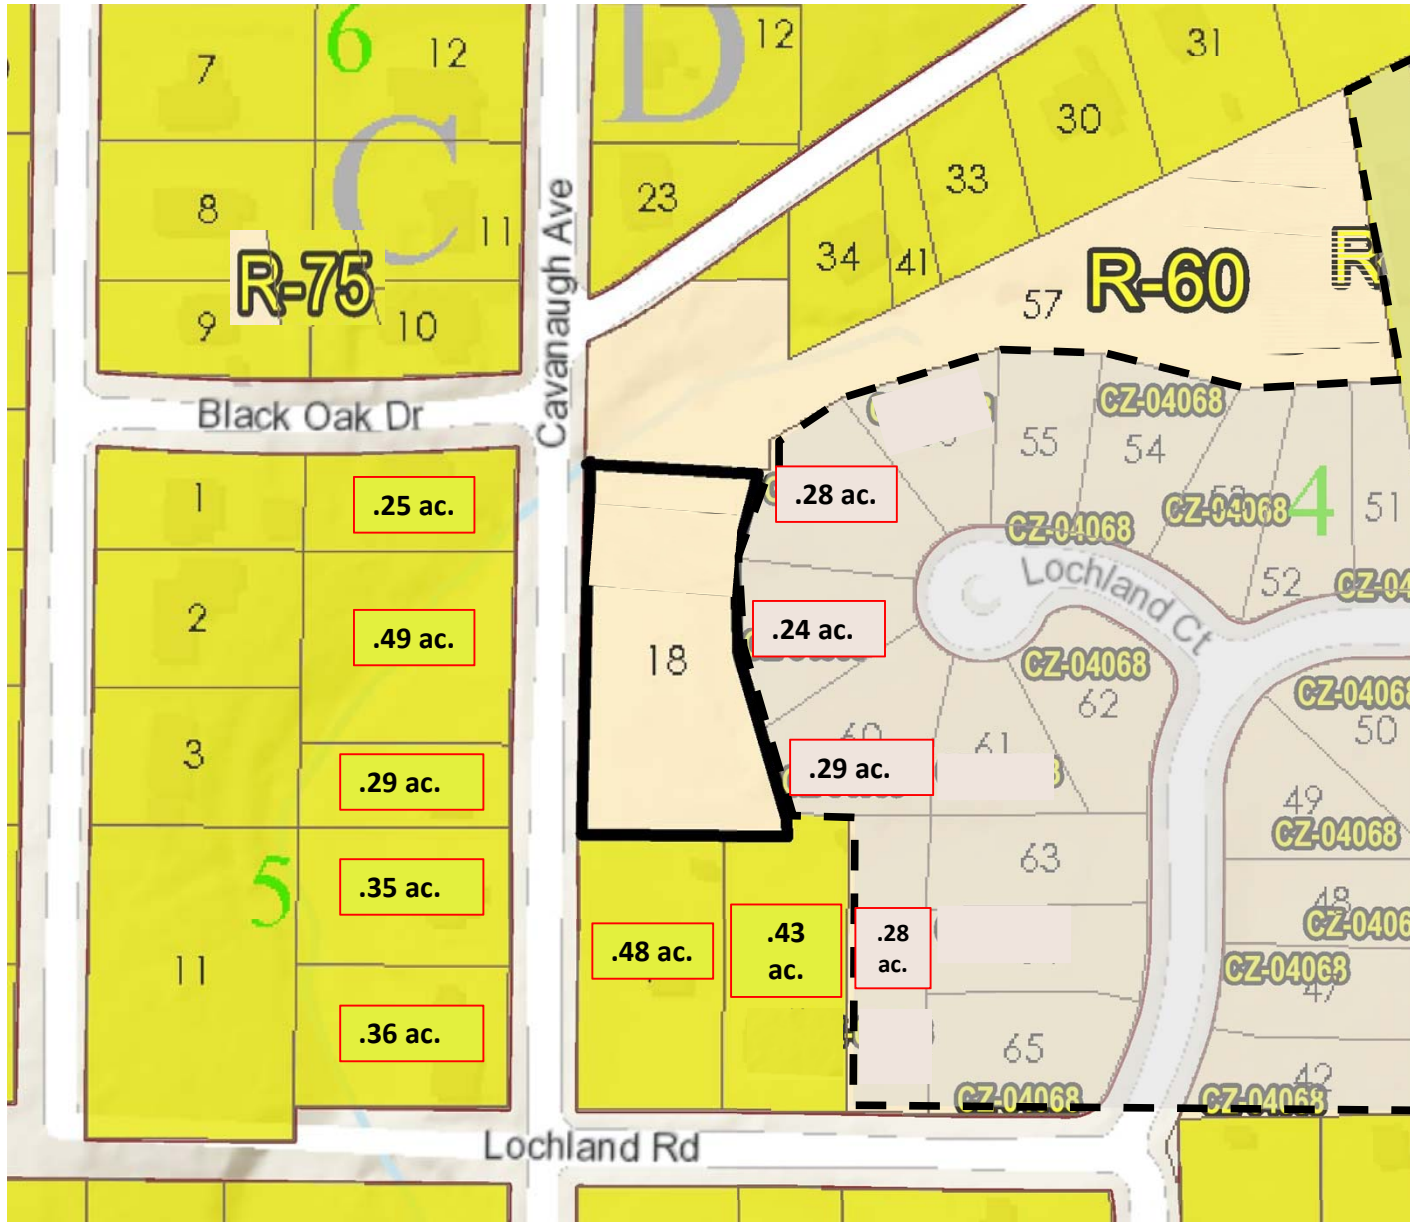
6
7
12
C
8
11
R-75
9
10
D
12
23
31
30
33
34
41
57
R-60
R
Cavanaugh Ave
Black Oak Dr
1
.25 ac.
2
.49 ac.
3
.29 ac.
5
.35 ac.
11
.36 ac.
18
.28 ac.
.24 ac.
.29 ac.
.48 ac.
.43 ac.
.28 ac.
CZ-04068
55
54
CZ-04068
CZ-04068
4
51
Lochland Ct
52
CZ-04
CZ-04068
62
CZ-0406
50
60
61
49
CZ-04068
63
48
CZ-0406
CZ-04068
47
65
CZ-04068
42
CZ-04068
Lochland Rd